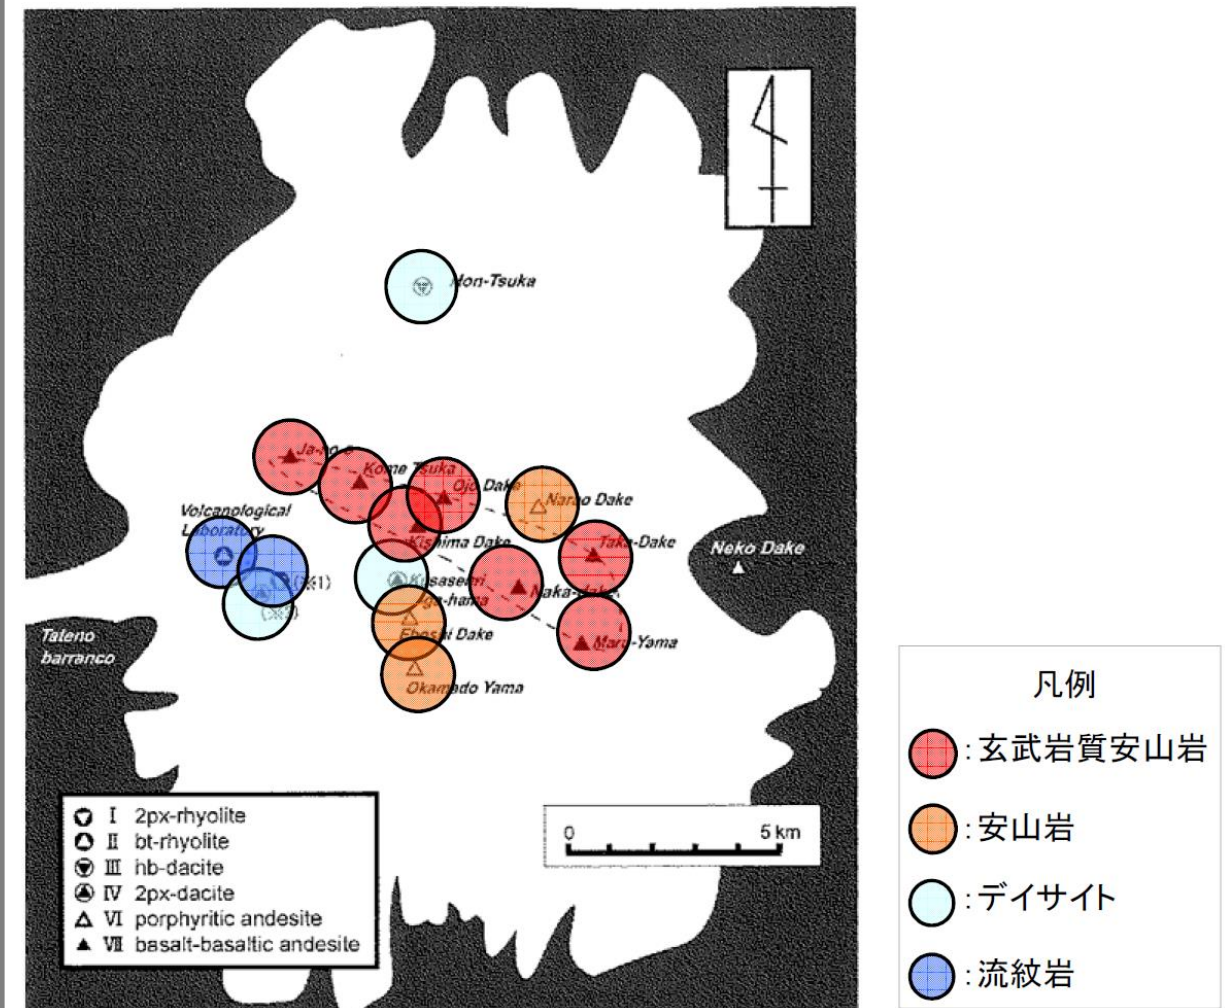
Mon-Tsuka

Ja-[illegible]

Kome Tsuka

Ojo Dake

Nan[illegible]o Dake

Volcanological Laboratory

Kishima Dake

Taka-Dake

Neko Dake

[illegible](※1)

K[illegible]sasemi

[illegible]-hama

Naka-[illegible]

(※1)

Tateno barranco

Ebo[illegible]i Dake

Maru-Yama

Oka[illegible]do Yama

I 2px-rhyolite
II bt-rhyolite
III hb-dacite
IV 2px-dacite
VI porphyritic andesite
VII basalt-basaltic andesite

0 5 km

凡例
:玄武岩質安山岩
:安山岩
:デイサイト
:流紋岩